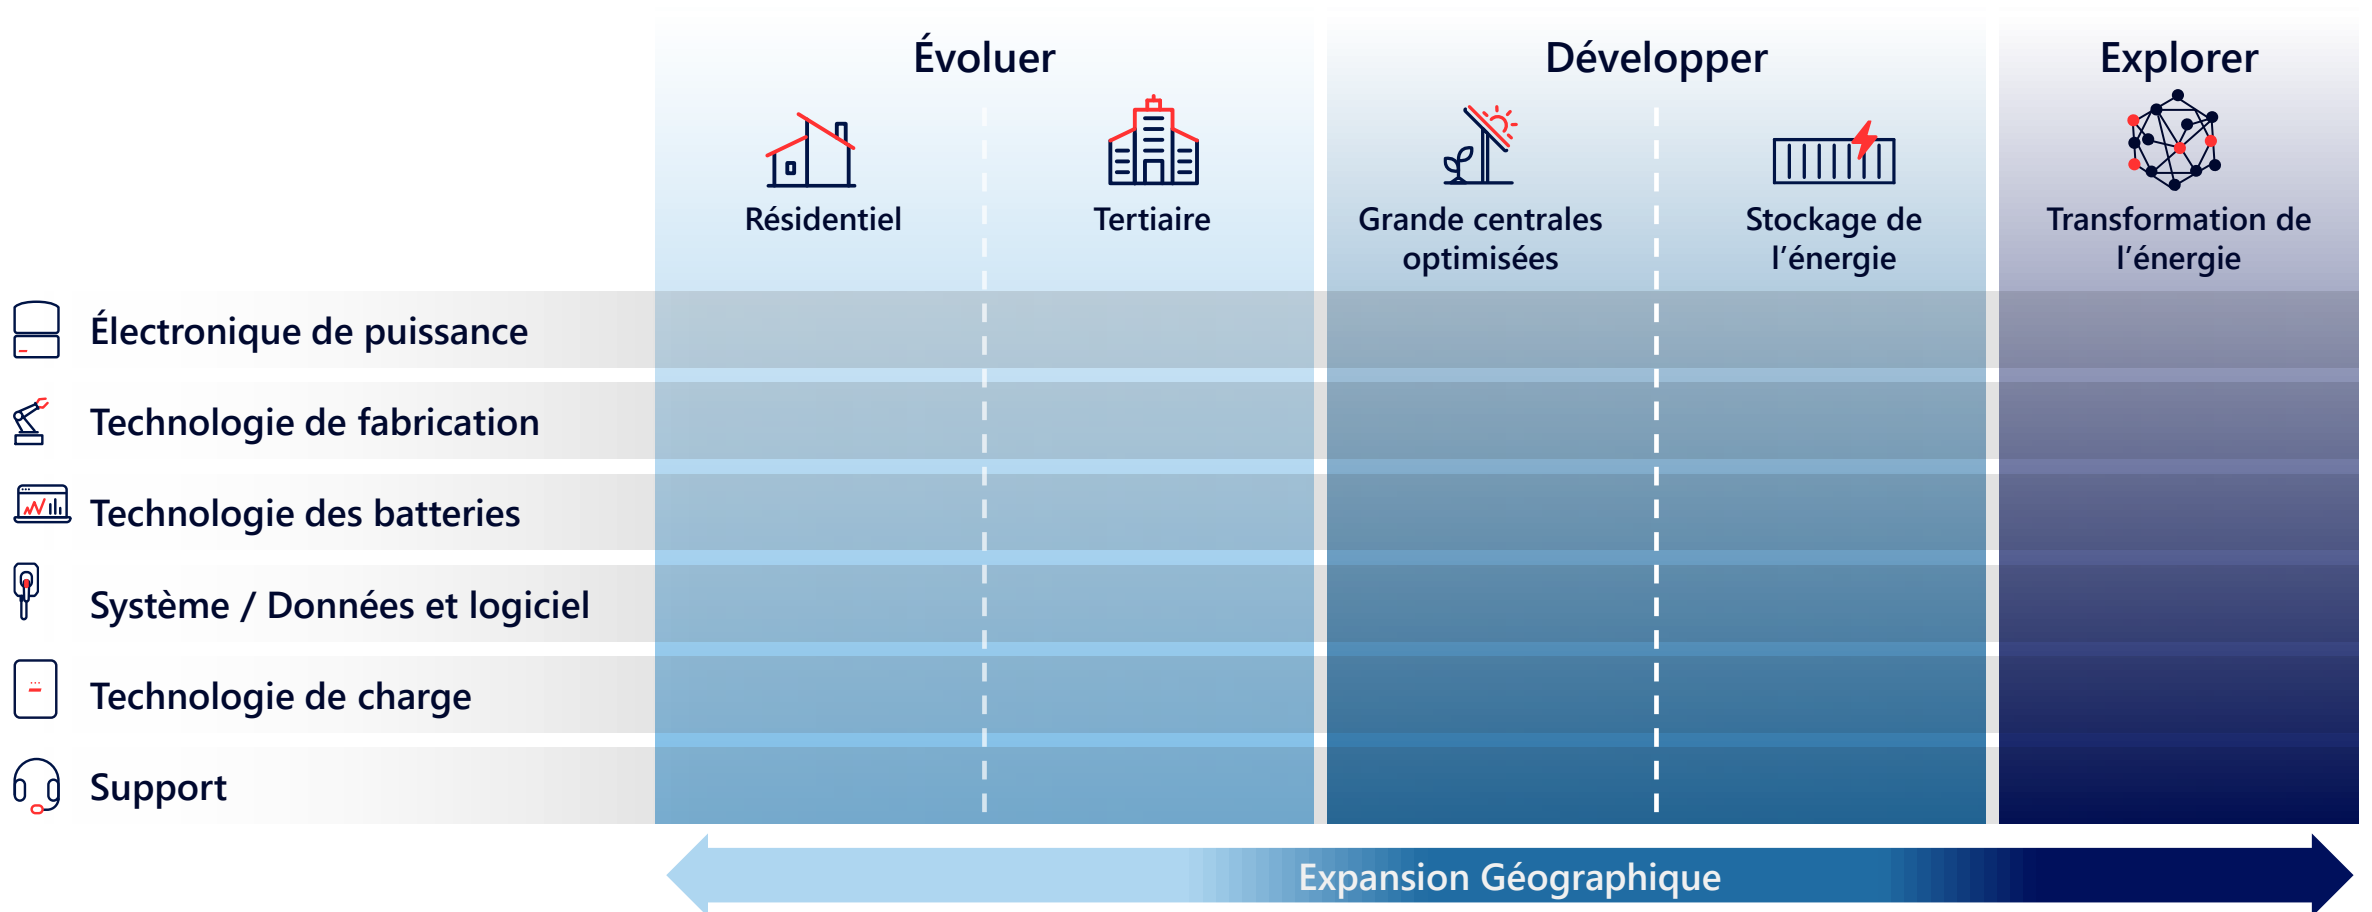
Évoluer

Résidentiel

Tertiaire

Développer

Grande centrales optimisées

Stockage de l’énergie

Explorer

Transformation de l’énergie

Électronique de puissance

Technologie de fabrication

Technologie des batteries

Système / Données et logiciel

Technologie de charge

Support

Expansion Géographique